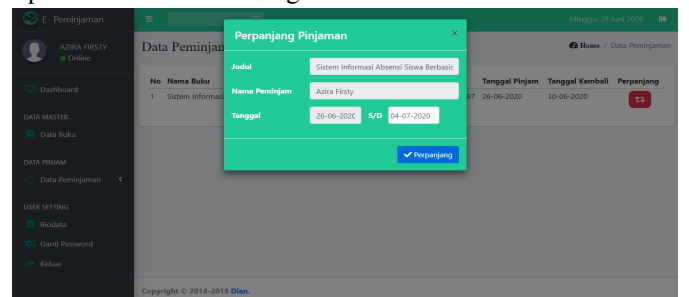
E- Peminjaman

Minggu, 28 Juni 2020

AZIRA FIRSTY
Online

Dashboard

DATA MASTER

Data Buku

DATA PINJAM

Data Peminjaman

USER SETTING

Biodata

Ganti Password

Keluar

Data Peminjaman

Home / Data Peminjaman

| No | Nama Buku | | Tanggal Pinjam | Tanggal Kembali | Perpanjang |
|---|---|---|---|---|---|
| 1 | Sistem Informasi | 67 | 26-06-2020 | 30-06-2020 | |

Perpanjang Pinjaman

×

Judul: Sistem Informasi Absensi Siswa Berbasis

Nama Peminjam: Azira Firsty

Tanggal: 26-06-2020 S/D 04-07-2020

Perpanjang

Copyright © 2014-2019 Dian.